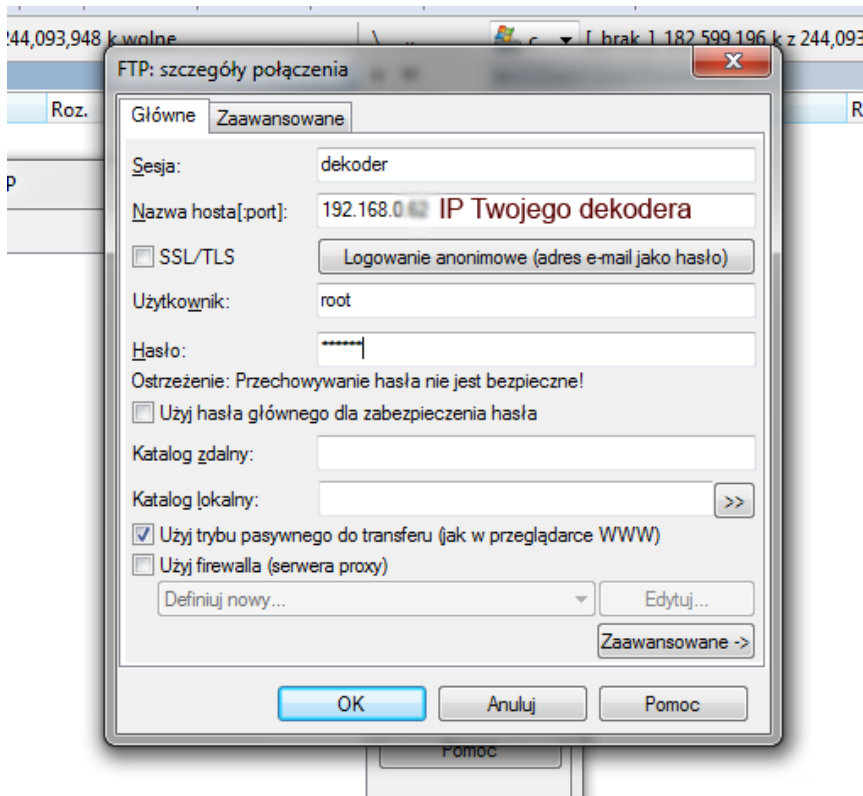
244,093,948 k wolne
\ ..
c [ brak ] 182,599,196 k z 244,093
Roz.
R
P
FTP: szczegóły połączenia
X
Główne
Zaawansowane
Sesja:
dekoder
Nazwa hosta[:port]:
192.168.0.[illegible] IP Twojego dekodera
SSL/TLS
Logowanie anonimowe (adres e-mail jako hasło)
Użytkownik:
root
Hasło:
******
Ostrzeżenie: Przechowywanie hasła nie jest bezpieczne!
Użyj hasła głównego dla zabezpieczenia hasła
Katalog zdalny:
Katalog lokalny:
>>
Użyj trybu pasywnego do transferu (jak w przeglądarce WWW)
Użyj firewalla (serwera proxy)
Definiuj nowy...
Edytuj...
Zaawansowane ->
OK
Anuluj
Pomoc
Pomoc